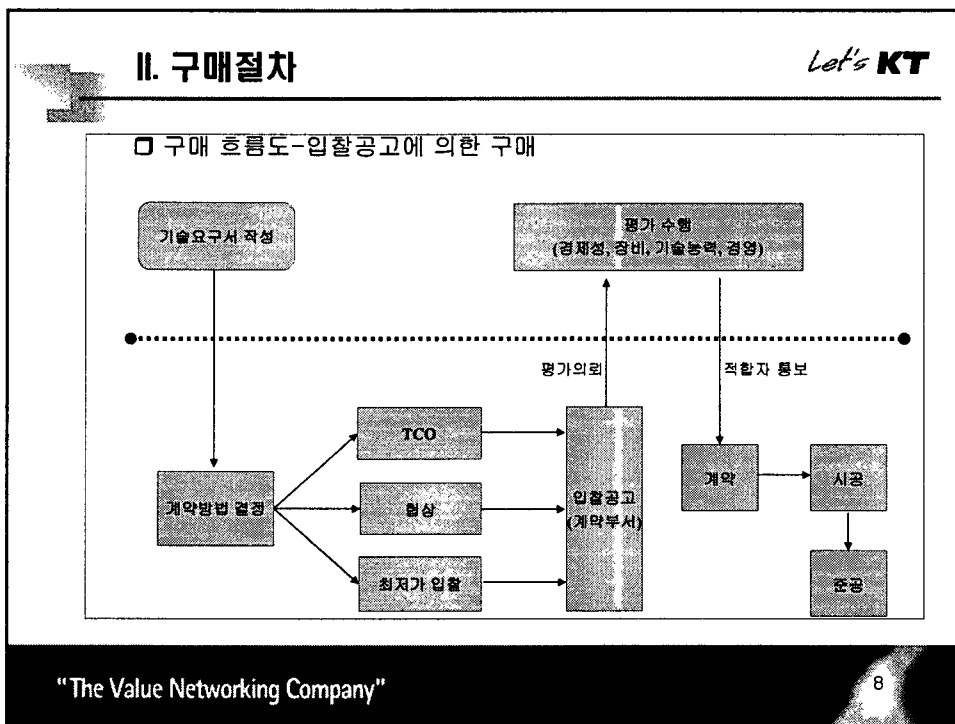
II. 구매절차

Let's KT

❐ 구매 흐름도-입찰공고에 의한 구매

기술요구서 작성

평가 수행
(경제성, 장비, 기술능력, 경영)

평가의뢰

적합자 통보

TCO

계약방법 결정

협상

입찰공고
(계약부서)

계약

시공

최저가 입찰

준공

"The Value Networking Company"

8